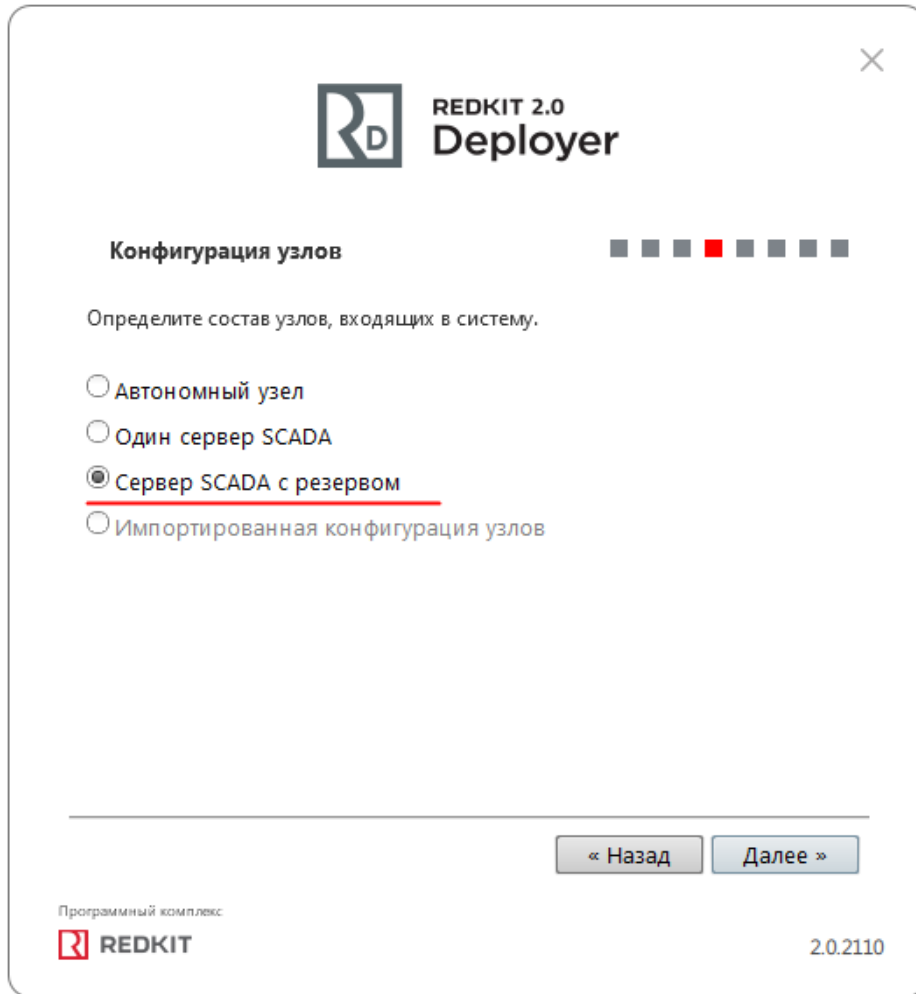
×

RD

REDKIT 2.0
Deployer

Конфигурация узлов

Определите состав узлов, входящих в систему.

Автономный узел

Один сервер SCADA

Сервер SCADA с резервом

Импортированная конфигурация узлов

« Назад

Далее »

Программный комплекс

R REDKIT

2.0.2110